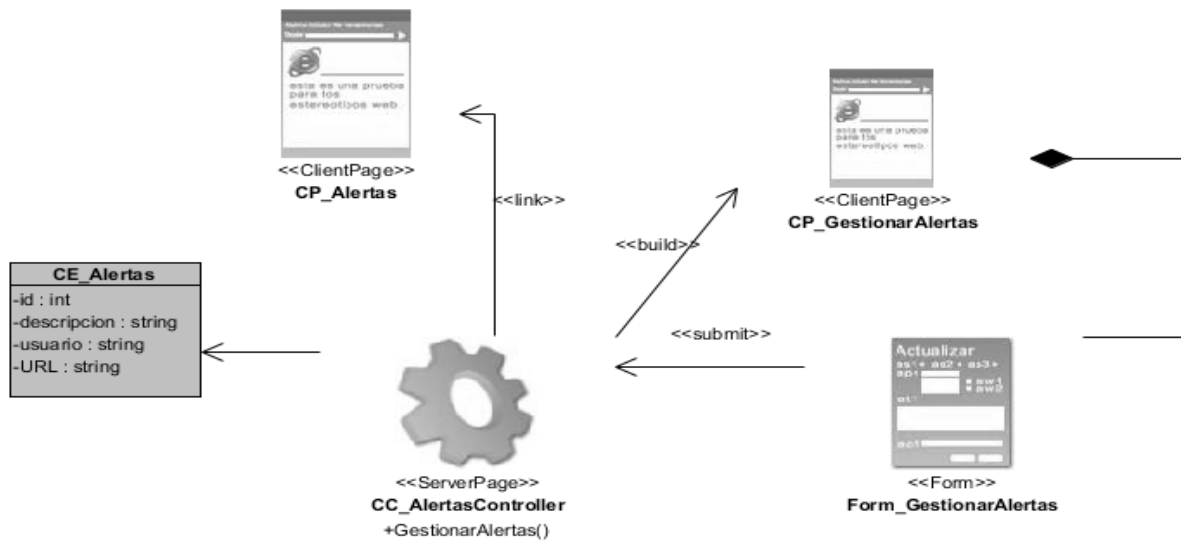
esta es una prueba para los estereotipos web.

<<ClientPage>>
CP_Alertas

esta es una prueba para los estereotipos web.

<<ClientPage>>
CP_GestionarAlertas

<<link>>

<<build>>

CE_Alertas
-id : int
-descripcion : string
-usuario : string
-URL : string

<<submit>>

Actualizar
as1 as2 as3
ap1
aw1
aw2
at1
ac1

<<ServerPage>>
CC_AlertasController
+GestionarAlertas()

<<Form>>
Form_GestionarAlertas